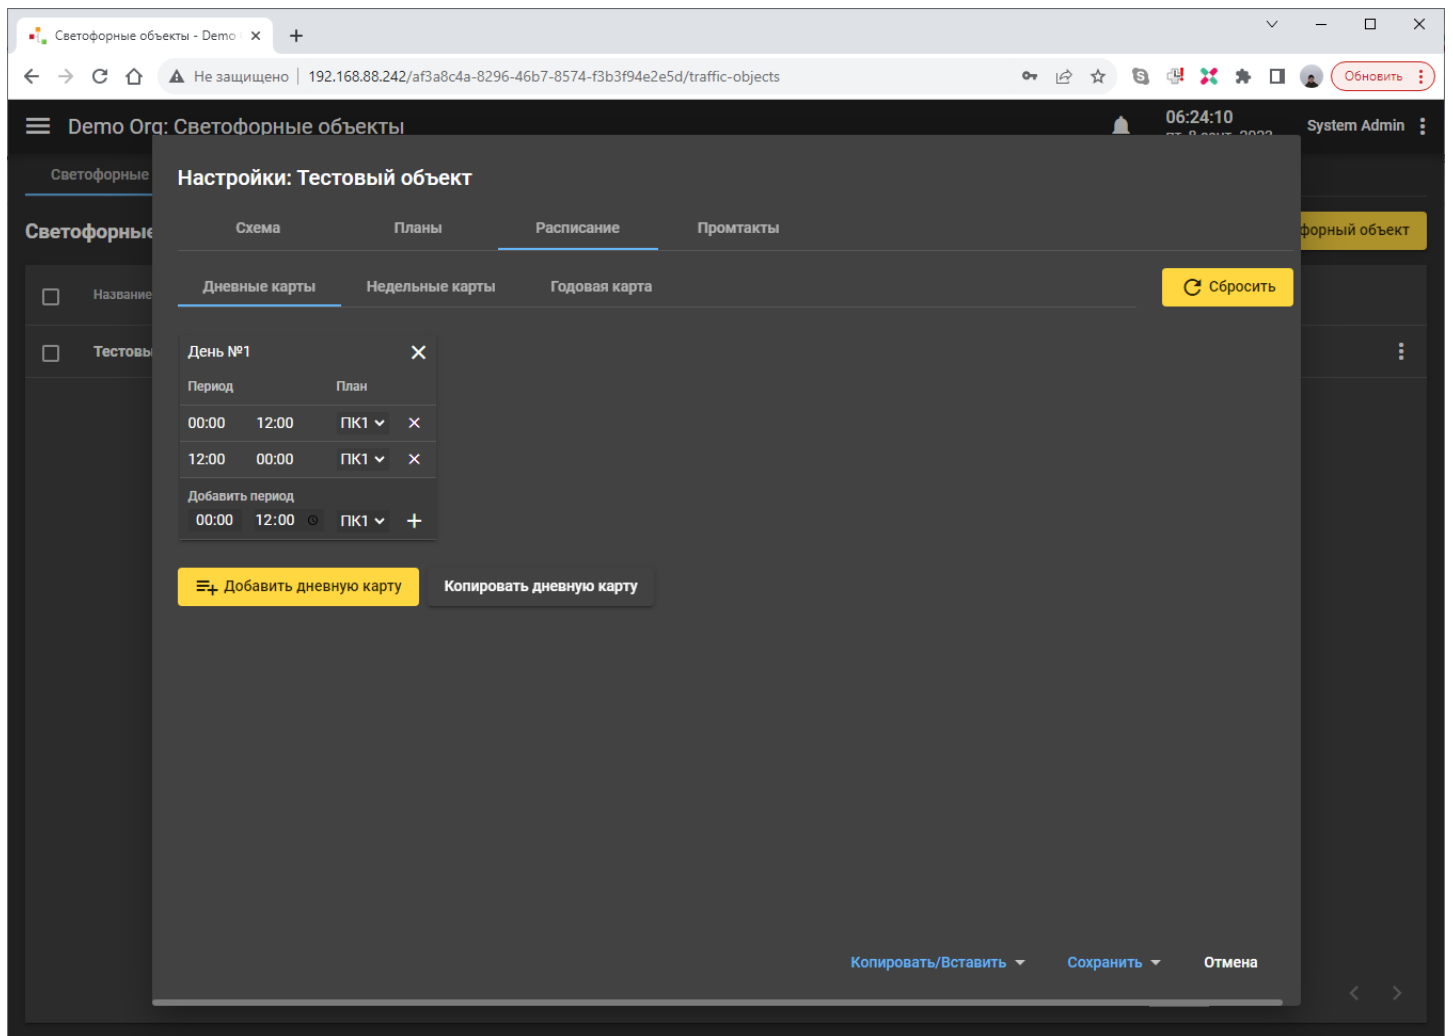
Светофорные объекты - Demo

Не защищено | 192.168.88.242/af3a8c4a-8296-46b7-8574-f3b3f94e2e5d/traffic-objects

Обновить

Demo Org: Светофорные объекты

06:24:10

System Admin

Светофорные

Светофорные

форный объект

Название

Тестовы

Настройки: Тестовый объект

Схема | Планы | Расписание | Промтакты

Дневные карты | Недельные карты | Годовая карта

Сбросить

День №1

Период | План

| 00:00 | 12:00 | ПК1 |
|---|---|---|
| 12:00 | 00:00 | ПК1 |

Добавить период

00:00 12:00 ПК1

Добавить дневную карту

Копировать дневную карту

Копировать/Вставить

Сохранить

Отмена